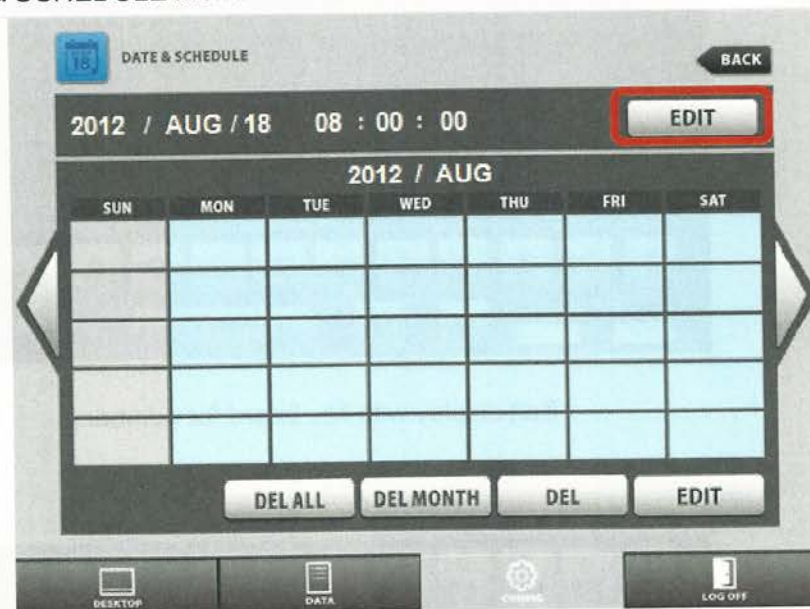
DATE & SCHEDULE

BACK

2012 / AUG / 18 08 : 00 : 00

EDIT

2012 / AUG

| SUN | MON | TUE | WED | THU | FRI | SAT |
|---|---|---|---|---|---|---|
| | | | | | | |
| | | | | | | |
| | | | | | | |
| | | | | | | |
| | | | | | | |

DEL ALL DEL MONTH DEL EDIT

DESKTOP DATA CONFIG LOG OFF